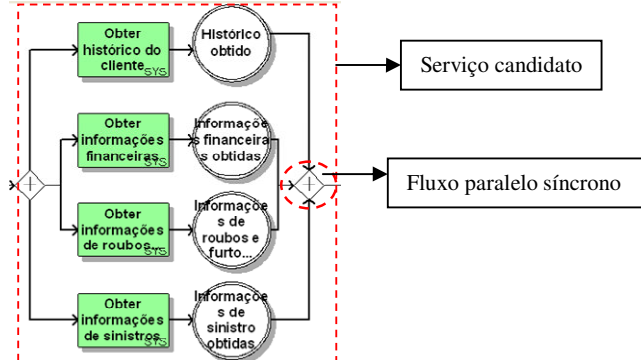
Obter histórico do cliente SYS

Histórico obtido

Serviço candidato

Obter informações financeiras SYS

Informações financeiras obtidas

Fluxo paralelo síncrono

Obter informações de roubos... SYS

Informações de roubos e furto...

Obter informações de sinistros SYS

Informações de sinistro obtidas